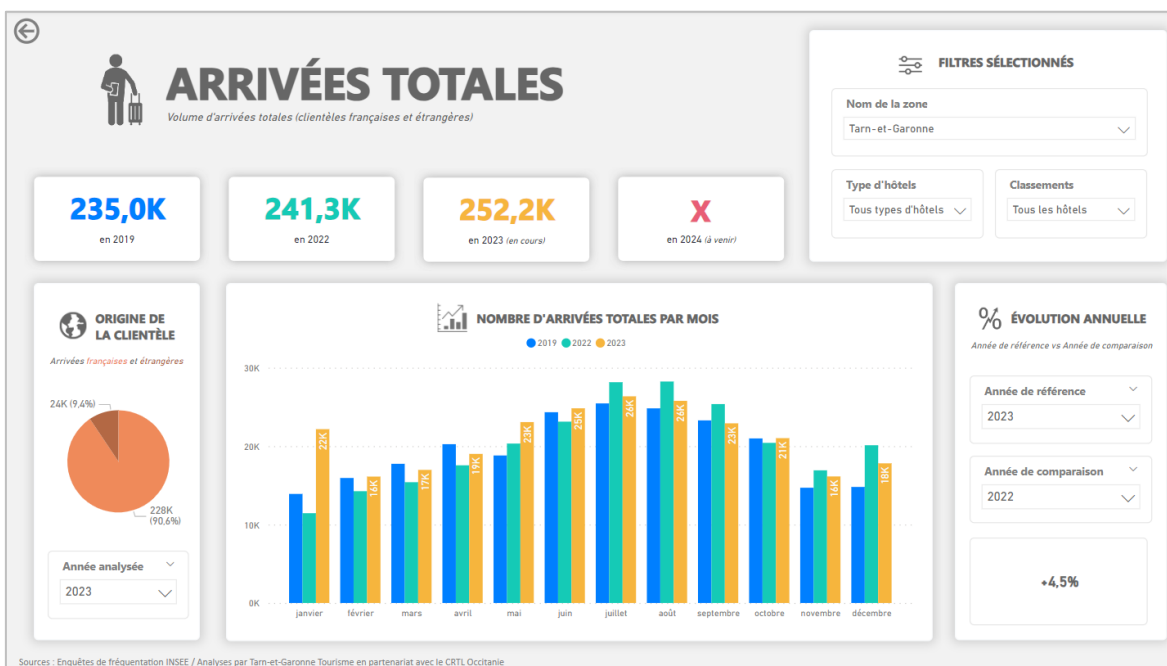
ARRIVÉES TOTALES
Volume d'arrivées totales (clientèles françaises et étrangères)

FILTRES SÉLECTIONNÉS
Nom de la zone
Tarn-et-Garonne
Type d'hôtels
Tous types d'hôtels
Classements
Tous les hôtels

235,0K
en 2019

241,3K
en 2022

252,2K
en 2023 (en cours)

X
en 2024 (à venir)

ORIGINE DE LA CLIENTÈLE
Arrivées françaises et étrangères
24K (9,4%)
228K (90,6%)
Année analysée
2023

NOMBRE D'ARRIVÉES TOTALES PAR MOIS
2019 2022 2023
30K
20K
10K
0K
22K 16K 17K 19K 23K 25K 26K 26K 23K 21K 16K 18K
janvier février mars avril mai juin juillet août septembre octobre novembre décembre

ÉVOLUTION ANNUELLE
Année de référence vs Année de comparaison
Année de référence
2023
Année de comparaison
2022
+4,5%

Sources : Enquêtes de fréquentation INSEE / Analyses par Tarn-et-Garonne Tourisme en partenariat avec le CRTL Occitanie